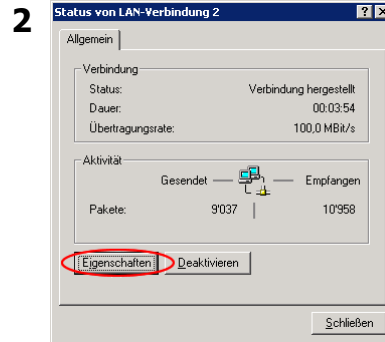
2

Status von LAN-Verbindung 2

?

Allgemein

Verbindung

Status: Verbindung hergestellt

Dauer: 00:03:54

Übertragungsrate: 100,0 MBit/s

Aktivität

Gesendet — — Empfangen

Pakete: 9'037 | 10'958

Eigenschaften

Deaktivieren

Schließen